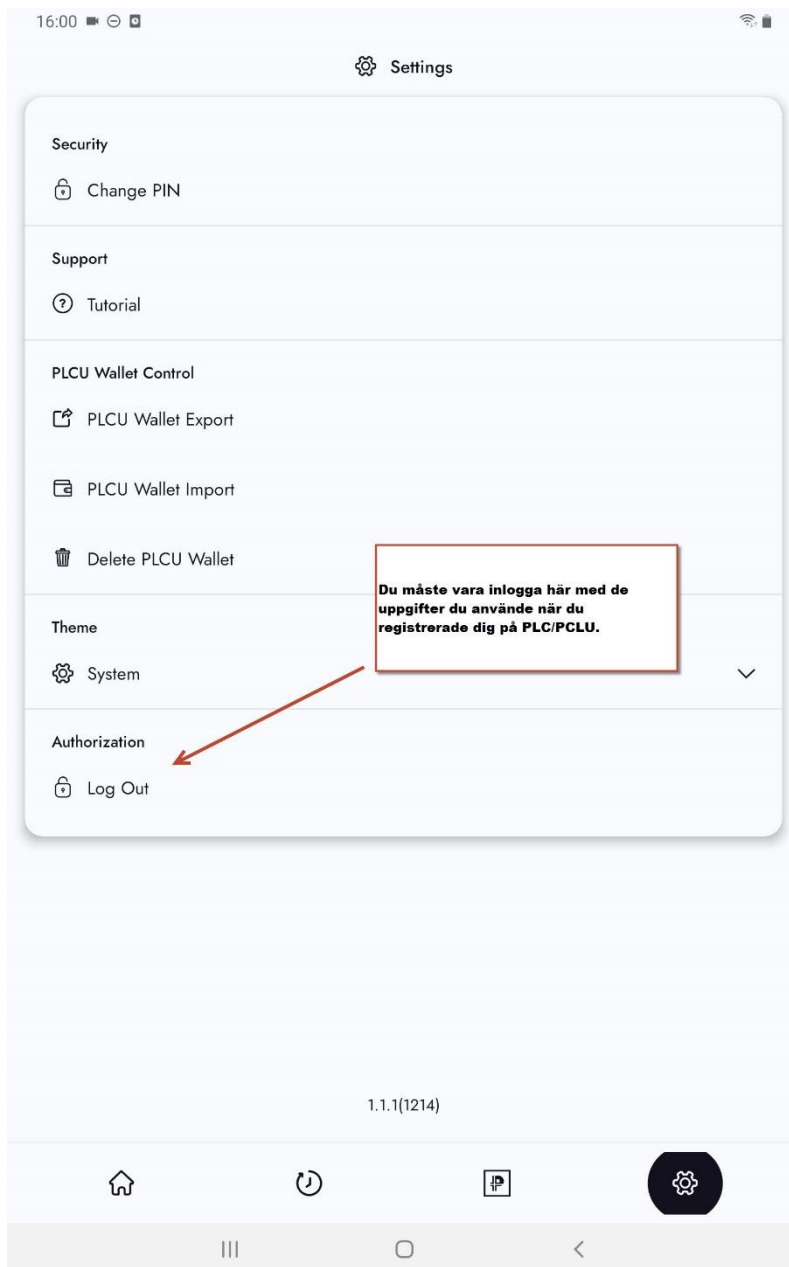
16:00

Settings

Security

Change PIN

Support

Tutorial

PLCU Wallet Control

PLCU Wallet Export

PLCU Wallet Import

Delete PLCU Wallet

Du måste vara inlogga här med de uppgifter du använde när du registrerade dig på PLC/PCLU.

Theme

System

Authorization

Log Out

1.1.1(1214)